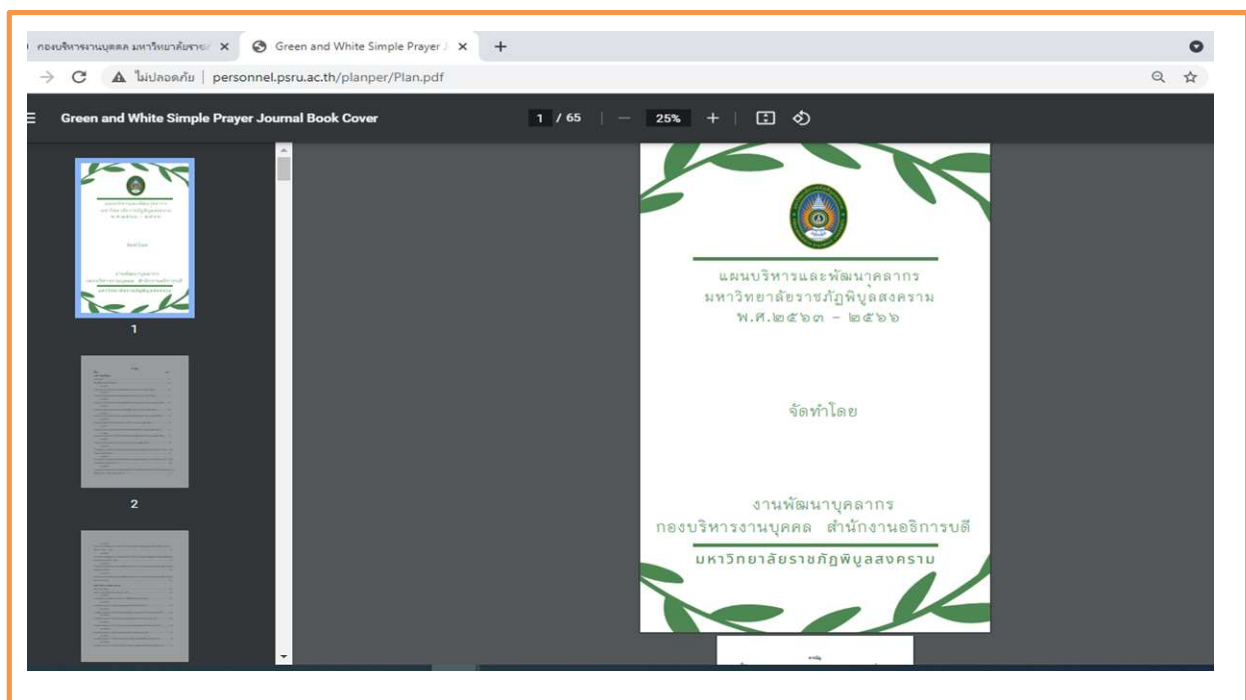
กองบริหารงานบุคคล มหาวิทยาลัยราช ×
Green and White Simple Prayer ×
+
ไม่ปลอดภัย | personnel.psru.ac.th/planper/Plan.pdf

Green and White Simple Prayer Journal Book Cover
1 / 65
25%

1

2

แผนบริหารและพัฒนาบุคลากร
มหาวิทยาลัยราชภัฏพิบูลสงคราม
พ.ศ.๒๕๖๓ – ๒๕๖๖

จัดทำโดย

งานพัฒนาบุคลากร
กองบริหารงานบุคคล สำนักงานอธิการบดี
มหาวิทยาลัยราชภัฏพิบูลสงคราม